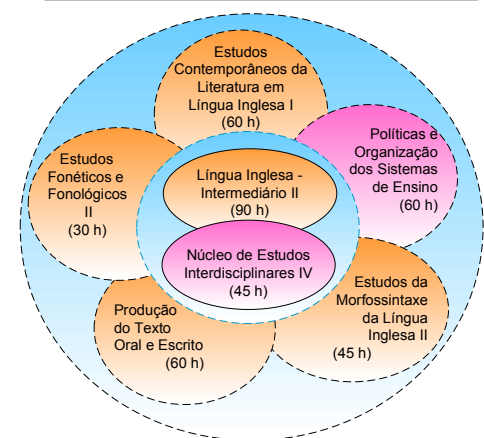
Estudos Contemporâneos da Literatura em Língua Inglesa I (60 h)

Estudos Fonéticos e Fonológicos II (30 h)

Políticas e Organização dos Sistemas de Ensino (60 h)

Língua Inglesa - Intermediário II (90 h)

Núcleo de Estudos Interdisciplinares IV (45 h)

Estudos da Morfossintaxe da Língua Inglesa II (45 h)

Produção do Texto Oral e Escrito (60 h)